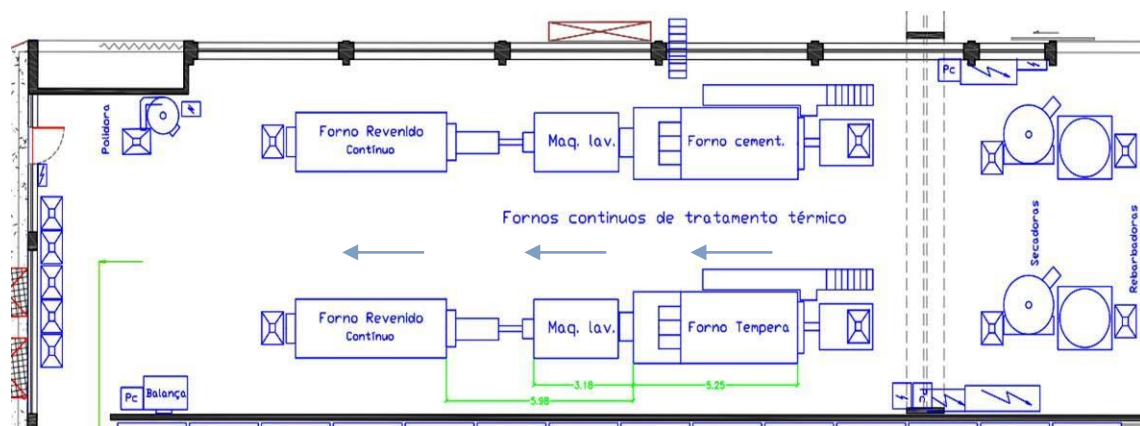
Pc

Polidora

Forno Revenido
Contínuo

Maq. lav.

Forno cement.

Fornos contínuos de tratamento térmico

Secadoras

Rebarbadoras

Forno Revenido
Contínuo

Maq. lav.

Forno Tempera

3.18

5.25

5.98

Pc Balança